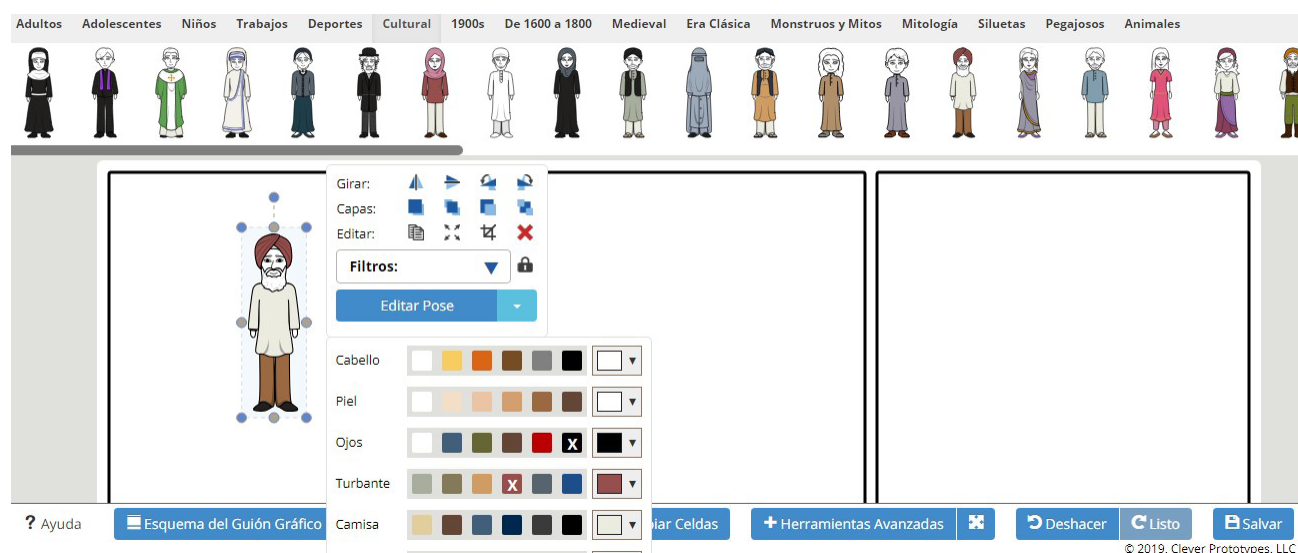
Adultos Adolescentes Niños Trabajos Deportes Cultural 1900s De 1600 a 1800 Medieval Era Clásica Monstruos y Mitos Mitología Siluetas Pegajosos Animales

Girar:
Capas:
Editar:
Filtros:
Editar Pose

Cabello
Piel
Ojos
Turbante
Camisa

? Ayuda
Esquema del Guión Gráfico
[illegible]piar Celdas
+ Herramientas Avanzadas
Deshacer
Listo
Salvar
© 2019, Clever Prototypes, LLC